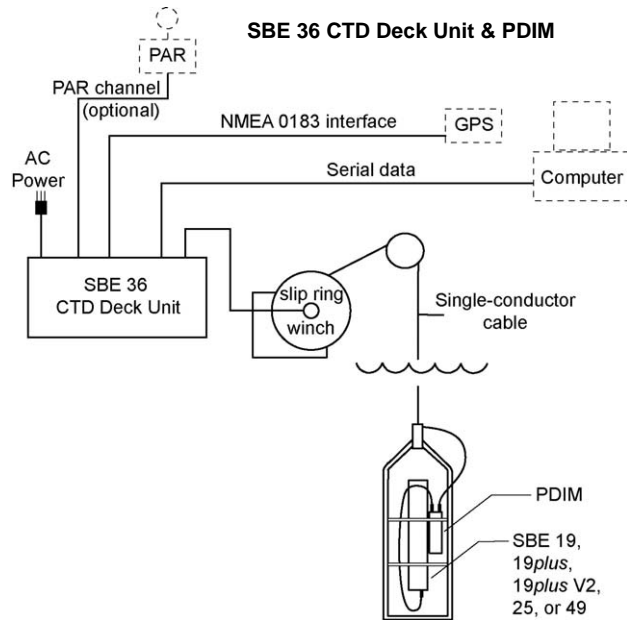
SBE 36 CTD Deck Unit & PDIM

PAR

PAR channel (optional)

NMEA 0183 interface

GPS

AC Power

Serial data

Computer

SBE 36 CTD Deck Unit

slip ring

winch

Single-conductor cable

PDIM

SBE 19, 19plus, 19plus V2, 25, or 49